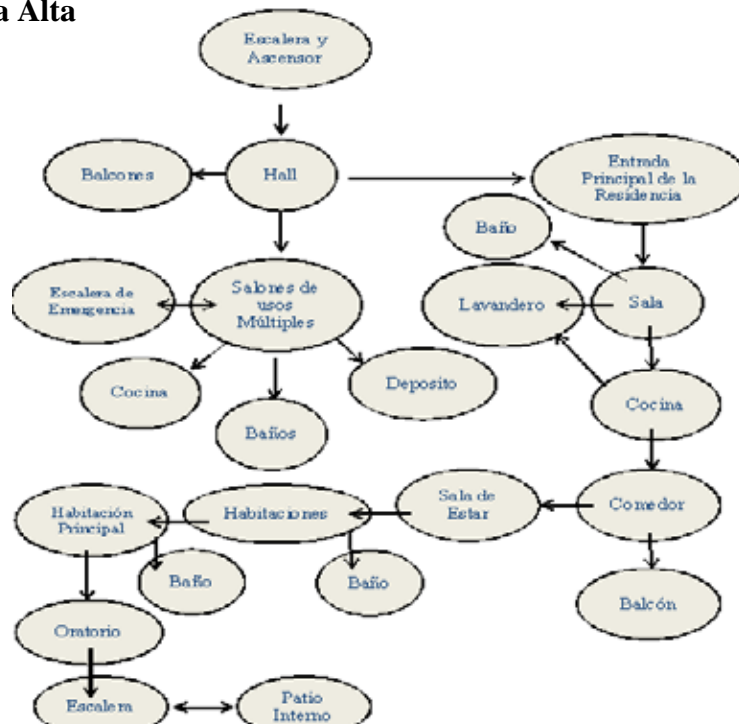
a Alta

Escalera y Ascensor

Balcones

Hall

Entrada Principal de la Residencia

Baño

Escalera de Emergencia

Salones de usos Múltiples

Lavandero

Sala

Cocina

Deposito

Baños

Cocina

Habitación Principal

Habitaciones

Sala de Estar

Comedor

Baño

Baño

Balcón

Oratorio

Escalera

Patio Interno